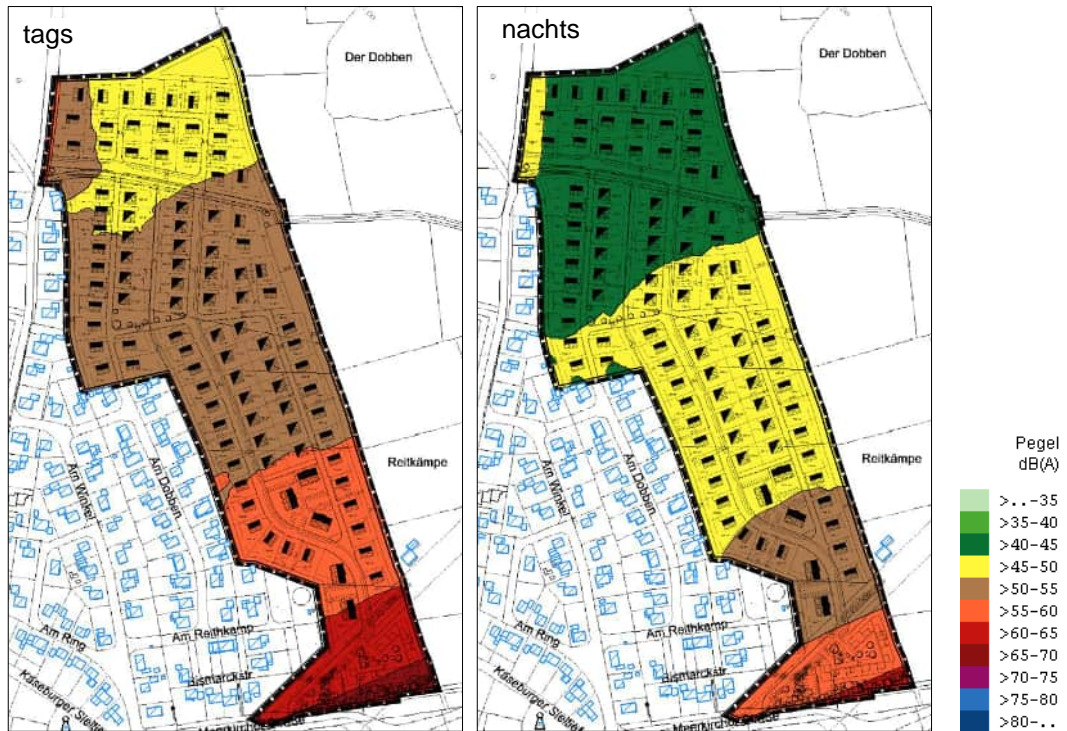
tags

Der Dobben

Reitkämpe

Am Winkel

Am Dobben

Am Ring

Am Reithkamp

Bismarckstr.

Käseburger Sielstr.

Meerkircher Straße

nachts

Der Dobben

Reitkämpe

Am Winkel

Am Dobben

Am Ring

Am Reithkamp

Bismarckstr.

Käseburger Sielstr.

Meerkircher Straße

Pegel
dB(A)

>..-35
>35-40
>40-45
>45-50
>50-55
>55-60
>60-65
>65-70
>70-75
>75-80
>80-..